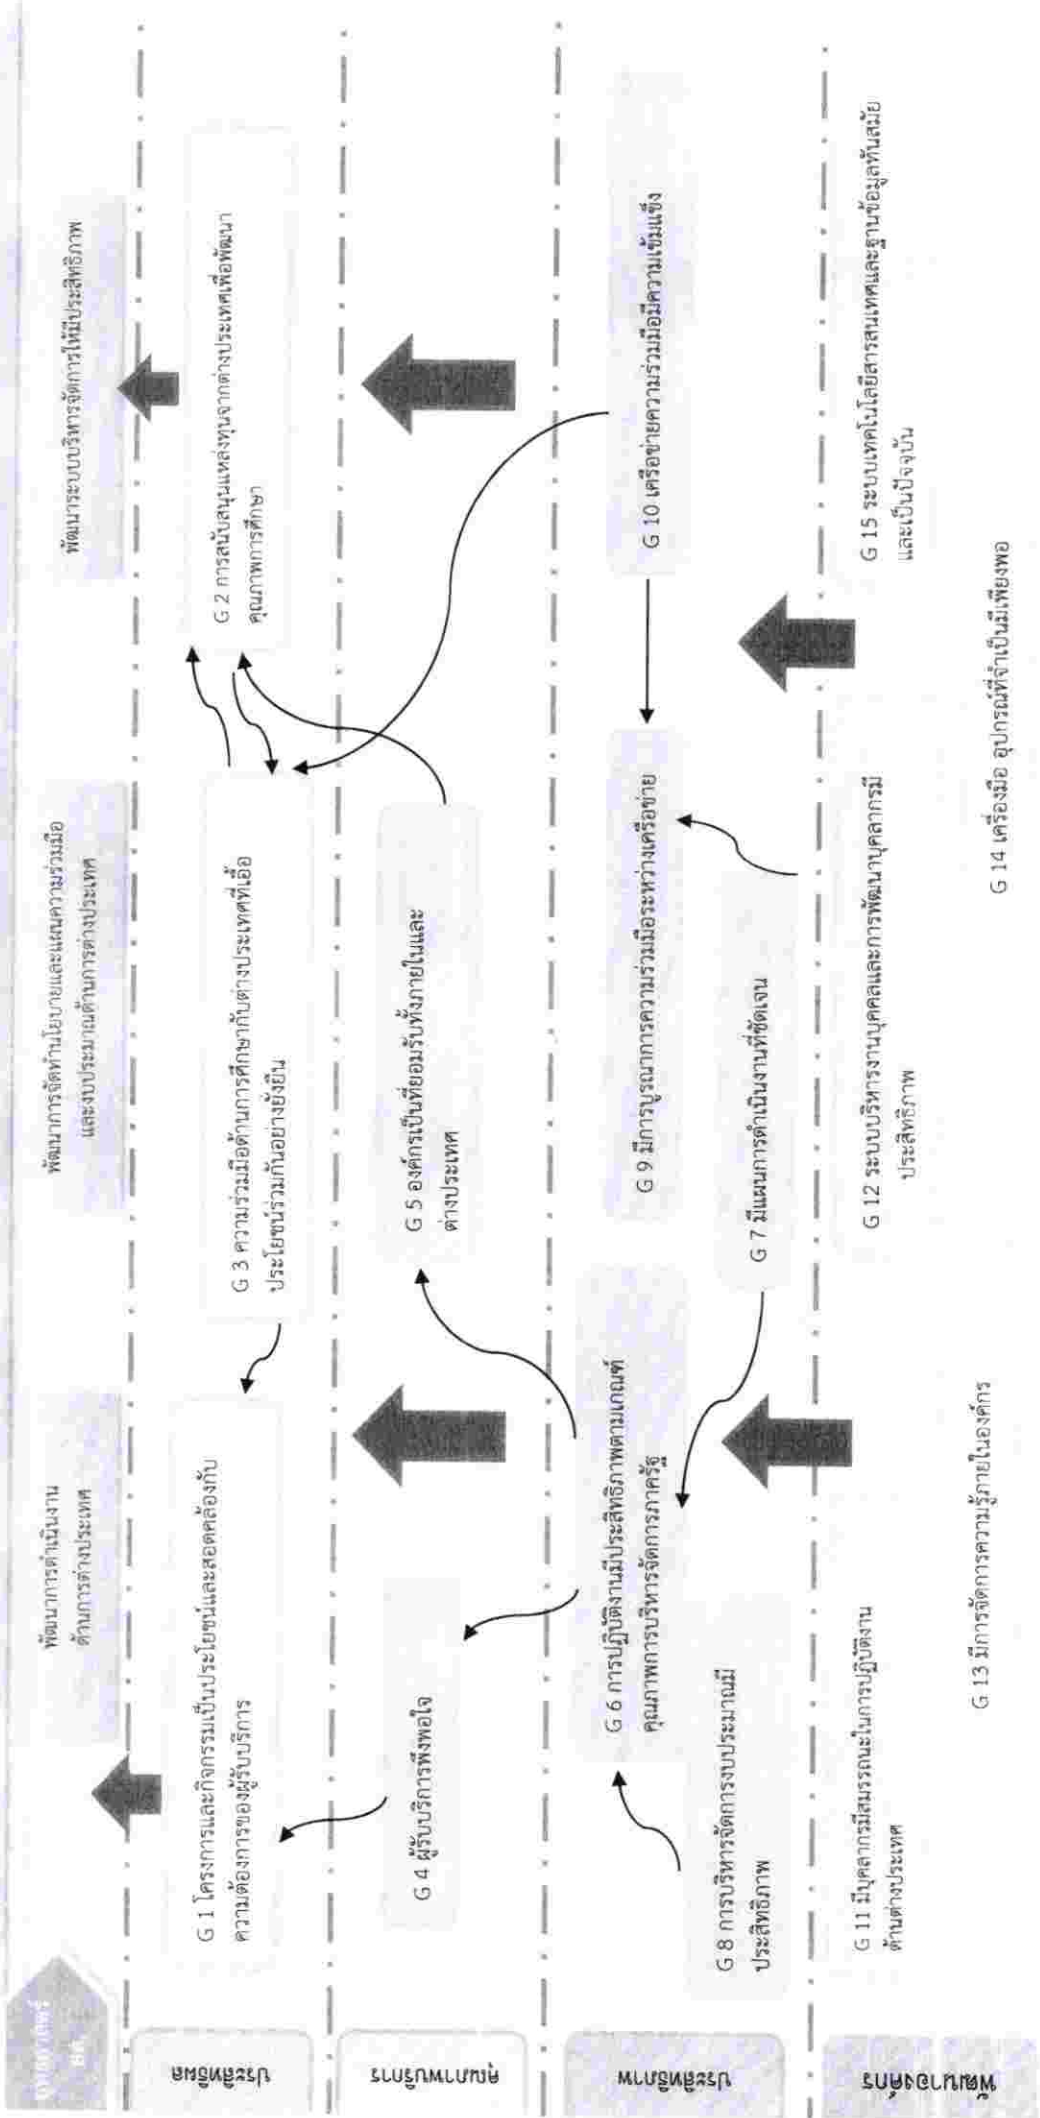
ยุทธศาสตร์ ที่ 4

ประสิทธิผล

คุณภาพการบริการ

ประสิทธิภาพ

พัฒนาองค์กร

พัฒนาการดำเนินงานด้านการต่างประเทศ

พัฒนาการจัดทำนโยบายและแผนความร่วมมือและงบประมาณด้านการต่างประเทศ

พัฒนาระบบบริหารจัดการให้มีประสิทธิภาพ

G 1 โครงการและกิจกรรมเป็นประโยชน์และสอดคล้องกับความต้องการของผู้รับบริการ

G 3 ความร่วมมือด้านการศึกษากับต่างประเทศที่เอื้อประโยชน์ร่วมกันอย่างยั่งยืน

G 2 การสนับสนุนแหล่งทุนจากต่างประเทศเพื่อพัฒนาคุณภาพการศึกษา

G 4 ผู้รับบริการพึงพอใจ

G 5 องค์กรเป็นที่ยอมรับทั้งภายในและต่างประเทศ

G 6 การปฏิบัติงานมีประสิทธิภาพตามเกณฑ์คุณภาพการบริหารจัดการภาครัฐ

G 9 มีการบูรณาการความร่วมมือระหว่างเครือข่าย

G 10 เครือข่ายความร่วมมือมีความเข้มแข็ง

G 8 การบริหารจัดการงบประมาณมีประสิทธิภาพ

G 7 มีแผนการดำเนินงานที่ชัดเจน

G 11 มีบุคลากรมีสมรรถนะในการปฏิบัติงานด้านต่างประเทศ

G 12 ระบบบริหารงานบุคคลและการพัฒนาบุคลากรมีประสิทธิภาพ

G 15 ระบบเทคโนโลยีสารสนเทศและฐานข้อมูลทันสมัยและเป็นปัจจุบัน

G 13 มีการจัดการความรู้ภายในองค์กร

G 14 เครื่องมือ อุปกรณ์ที่จำเป็นมีเพียงพอ